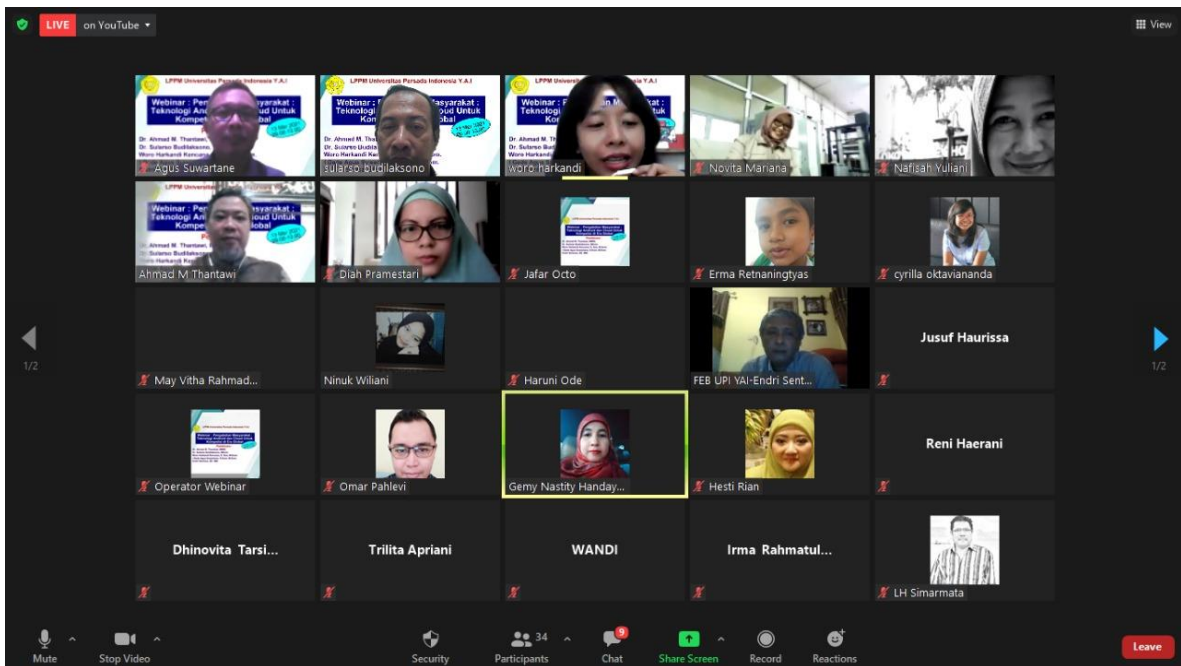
LIVE on YouTube ▾

View

LPPM Universitas Persada Indonesia Y.A.I
Webinar : Pen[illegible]asyarakat : Teknologi An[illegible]oud Untuk Kompet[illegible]obal
Dr. Ahmad M. Thantawi, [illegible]
Dr. Sularso Budilaksono, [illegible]
Woro Harkandi Kuncoro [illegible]
Agus Suwartane

LPPM Universitas Persada Indonesia Y.A.I
Webinar : P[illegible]asyarakat : Teknologi A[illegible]oud Untuk Kom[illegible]obal
sularso budilaksono

LPPM Universitas Persada Indonesia Y.A.I
Webinar : P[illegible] Masyarakat : Teknologi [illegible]ntuk Kom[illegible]
woro harkandi

Novita Mariana

Nafisah Yuliani

LPPM Universitas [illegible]
Webinar : Pen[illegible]asyarakat : Teknologi An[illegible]oud Untuk Kompet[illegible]obal
Ahmad M Thantawi

Diah Pramestari

Jafar Octo

Erma Retnaningtyas

cyrilla oktaviananda

1/2

May Vitha Rahmad...

Ninuk Wiliani

Haruni Ode

FEB UPI YAI-Endri Sent...

Jusuf Haurissa

1/2

Operator Webinar

Omar Pahlevi

Gemy Nastity Handay...

Hesti Rian

Reni Haerani

Dhinovita Tarsi...

Trilita Apriani

WANDI

Irma Rahmatul...

LH Simarmata

Mute

Stop Video

Security

34
Participants

9
Chat

Share Screen

Record

Reactions

Leave